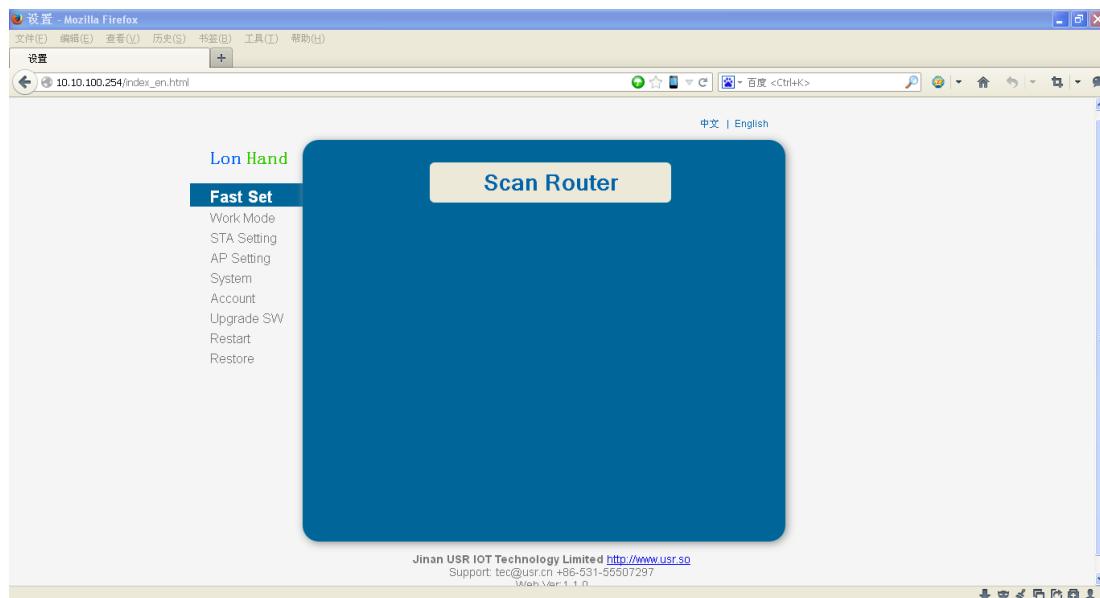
设置 - Mozilla Firefox

文件(F) 编辑(E) 查看(V) 历史(S) 书签(B) 工具(T) 帮助(H)

设置

10.10.100.254/index_en.html

百度 <Ctrl+K>

中文 | English

Lon Hand

Fast Set
Work Mode
STA Setting
AP Setting
System
Account
Upgrade SW
Restart
Restore

Scan Router

Jinan USR IOT Technology Limited http://www.usr.so
Support: tec@usr.cn +86-531-55507297
Web Ver:1.1.0